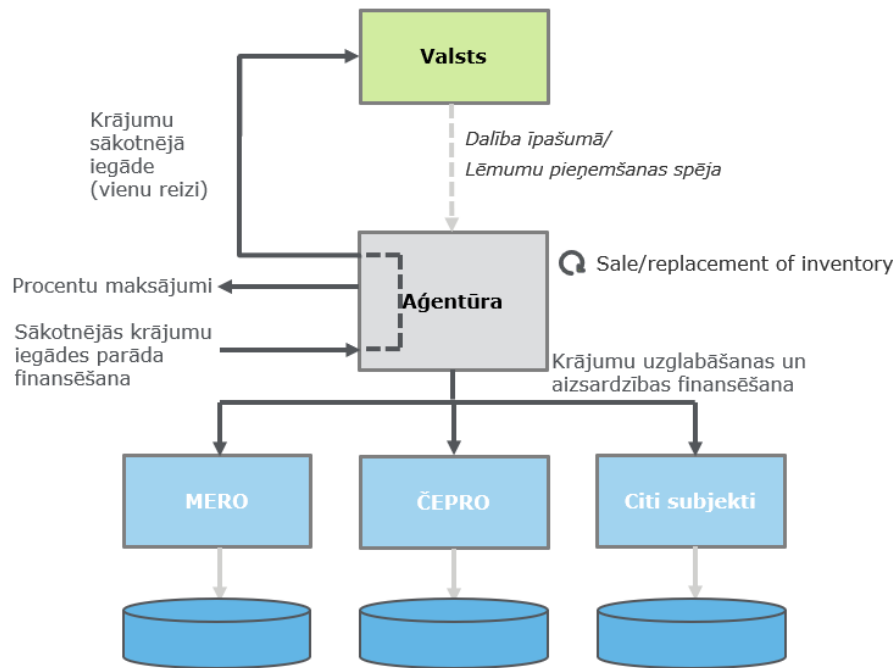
Valsts

Krājumu sākotnējā iegāde (vienu reizi)

Dalība īpašumā/
Lēmumu pieņemšanas spēja

Sale/replacement of inventory

Procentu maksājumi

Aģentūra

Sākotnējās krājumu iegādes parāda finansēšana

Krājumu uzglabāšanas un aizsardzības finansēšana

MERO

ČEPRO

Citi subjekti